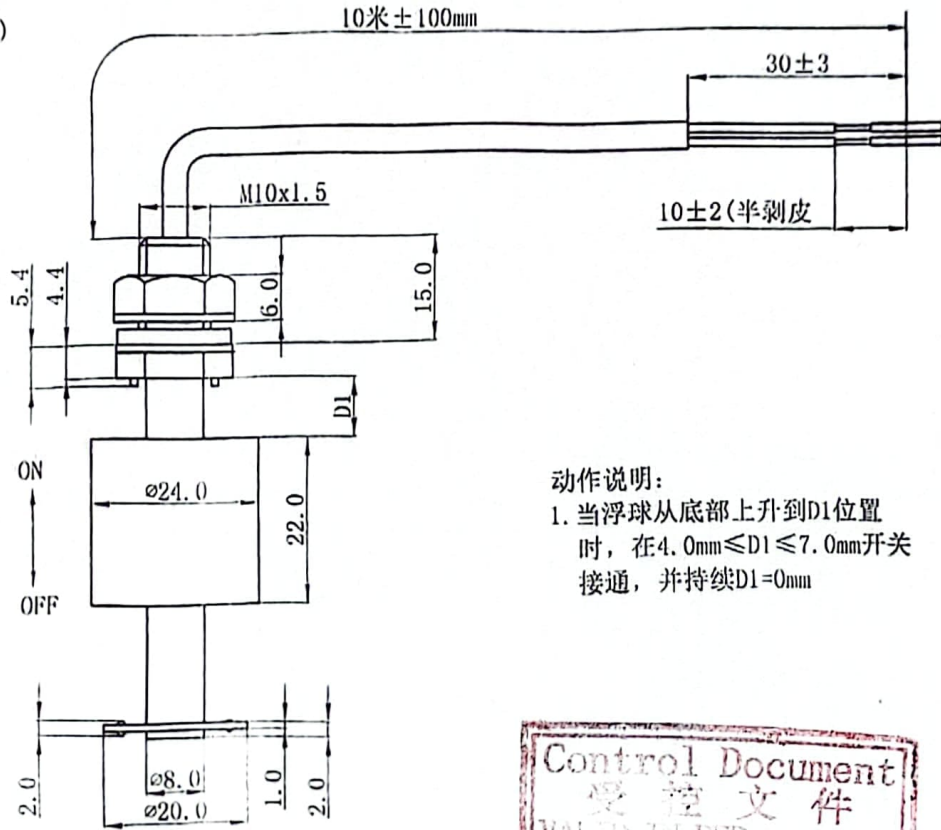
10米±100mm

30±3

M10x1.5

10±2(半剥皮

5.4

4.4

6.0

15.0

D1

ON

OFF

ø24.0

22.0

动作说明:
1. 当浮球从底部上升到D1位置时，在4.0mm≤D1≤7.0mm开关接通，并持续D1=0mm

2.0

ø8.0

1.0

2.0

ø20.0

Control Document
受 控 文 件